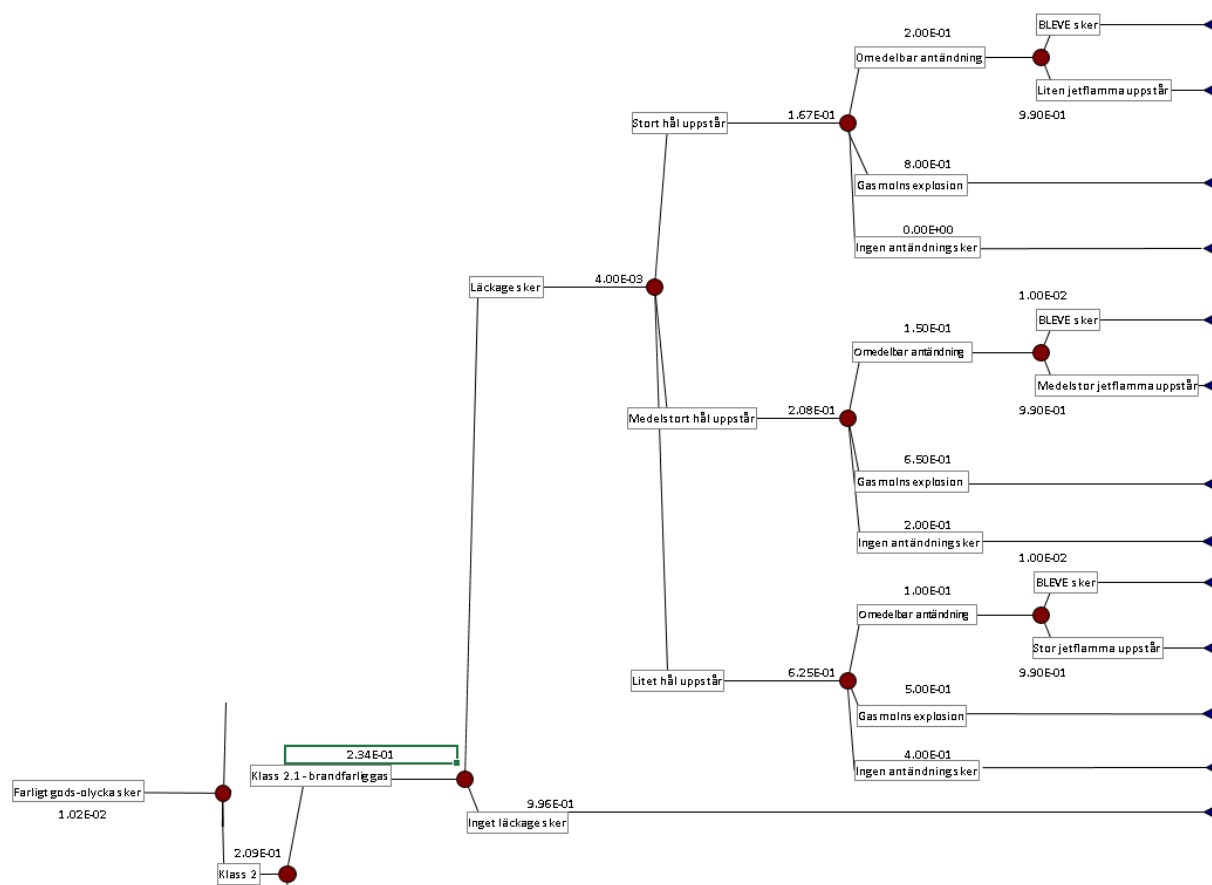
2.00E-01
BLEVE sker
Omedelbar antändning
Liten jetflamma uppstår
9.90E-01
Stort hål uppstår
1.67E-01
8.00E-01
Gasmolns explosion
0.00E+00
Ingen antändning sker
Läckage sker
4.00E-03
1.00E-02
BLEVE sker
1.50E-01
Omedelbar antändning
Medelstor jetflamma uppstår
9.90E-01
Medelstort hål uppstår
2.08E-01
6.50E-01
Gasmolns explosion
2.00E-01
Ingen antändning sker
1.00E-02
BLEVE sker
1.00E-01
Omedelbar antändning
Stor jetflamma uppstår
9.90E-01
Litet hål uppstår
6.25E-01
5.00E-01
Gasmolns explosion
4.00E-01
Ingen antändning sker
2.34E-01
Klass 2.1 - brandfarlig gas
Farligt gods-olycka sker
1.02E-02
9.96E-01
Inget läckage sker
2.09E-01
Klass 2